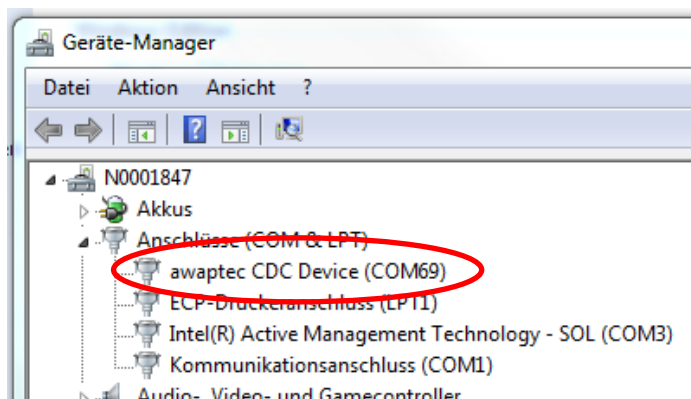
Geräte-Manager

Datei Aktion Ansicht ?

N0001847
Akkus
Anschlüsse (COM & LPT)
awaptec CDC Device (COM69)
ECP-Druckeranschluss (LPT1)
Intel(R) Active Management Technology - SOL (COM3)
Kommunikationsanschluss (COM1)
Audio-, Video- und Gamecontroller